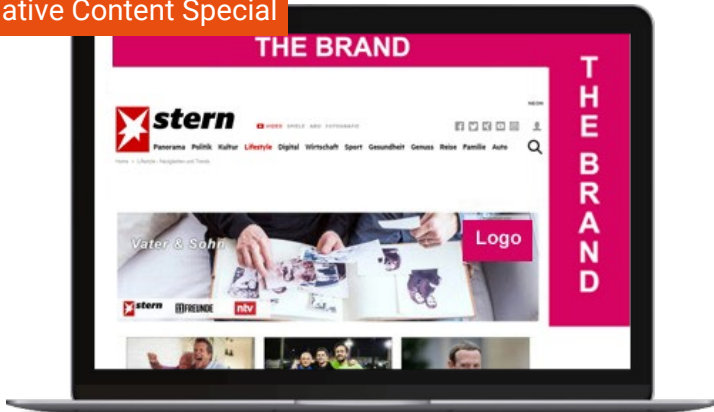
ative Content Special

THE BRAND

THE BRAND

NEON

stern

VIDEO SPIELE ABO FOTOGRAFIE

Panorama Politik Kultur Lifestyle Digital Wirtschaft Sport Gesundheit Genuss Reise Familie Auto

Home > Lifestyle - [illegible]

Vater & Sohn

Logo

stern 11FREUNDE ntv